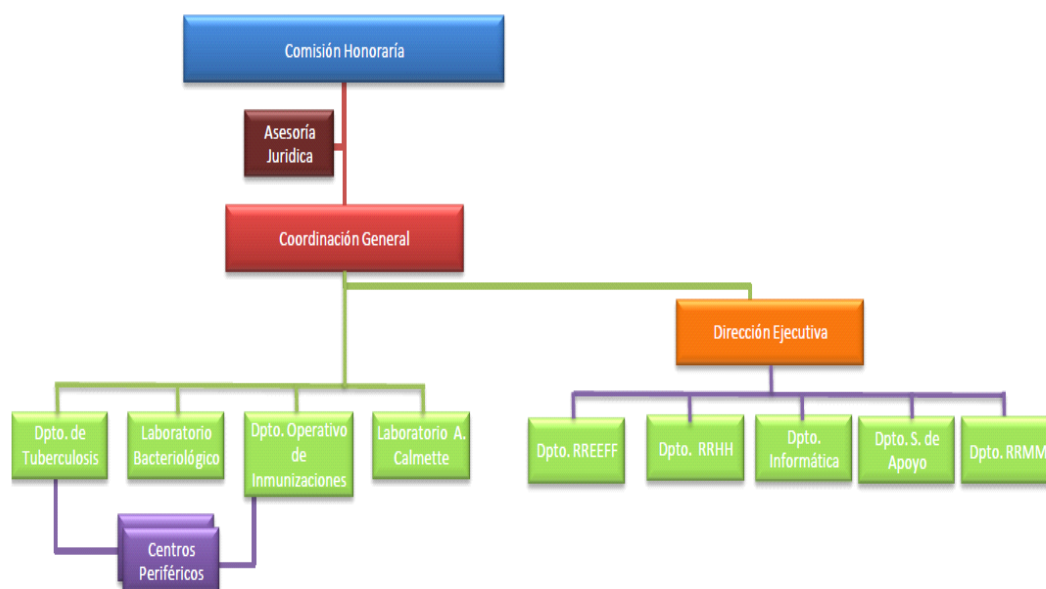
Comisión Honoraría

Asesoría Juridica

Coordinación General

Dirección Ejecutiva

Dpto. de Tuberculosis

Laboratorio Bacteriológico

Dpto. Operativo de Inmunizaciones

Laboratorio A. Calmette

Centros Periféricos

Dpto. RREEFF

Dpto. RRHH

Dpto. Informática

Dpto. S. de Apoyo

Dpto. RRMM